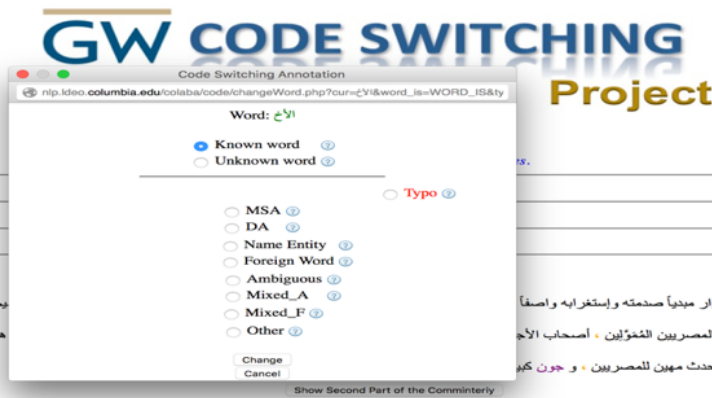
GW CODE SWITCHING

Project

Code Switching Annotation

nlp.ldeo.columbia.edu/colaba/code/changeWord.php?cur=الأخ&word_is=WORD_IS&ty

Word: الأخ

Known word

Unknown word

Typo

MSA

DA

Name Entity

Foreign Word

Ambiguous

Mixed_A

Mixed_F

Other

Change

Cancel

ار مبدياً صدمته وإستغرابه واصفاً

لمصريين المُخَوَّلين ، أصحاب الأج

حدث مهين للمصريين ، و جون كي

Show Second Part of the Comminterly